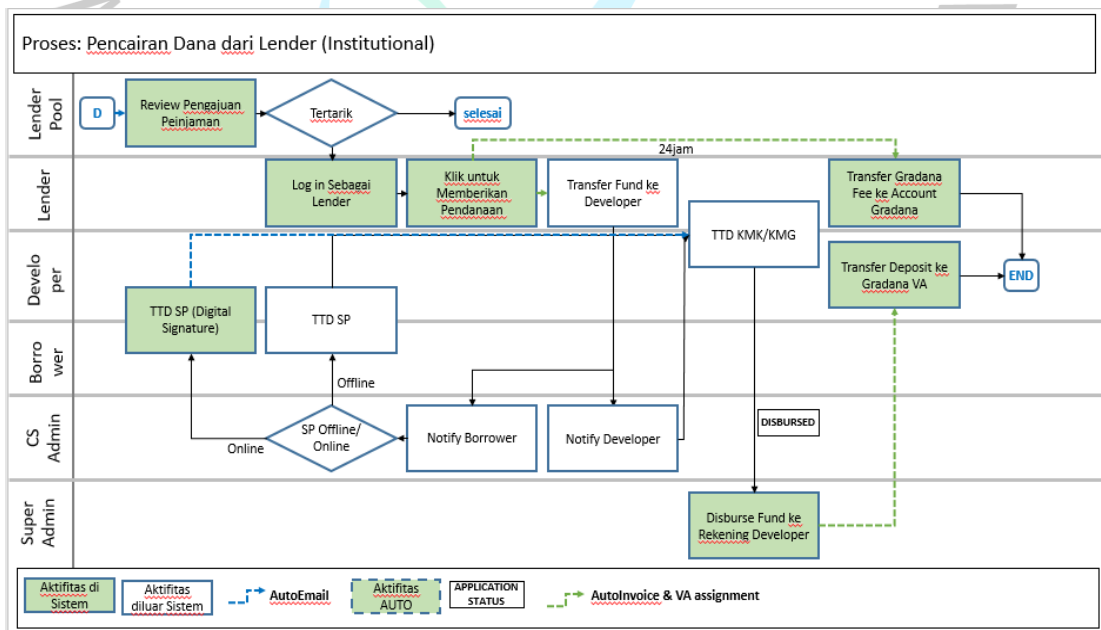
Proses: Pencairan Dana dari Lender (Institutional)

Lender Pool

D

Review Pengajuan Peinjaman

Tertarik

selesai

Lender

24jam

Log in Sebagai Lender

Klik untuk Memberikan Pendanaan

Transfer Fund ke Developer

Transfer Gradana Fee ke Account Gradana

Developer

TTD KMK/KMG

Transfer Deposit ke Gradana VA

END

TTD SP (Digital Signature)

TTD SP

Borrower

Offline

CS Admin

SP Offline/ Online

Online

Notify Borrower

Notify Developer

DISBURSED

Super Admin

Disburse Fund ke Rekening Developer

Aktifitas di Sistem

Aktifitas diluar Sistem

AutoEmail

Aktifitas AUTO

APPLICATION STATUS

AutoInvoice & VA assignment